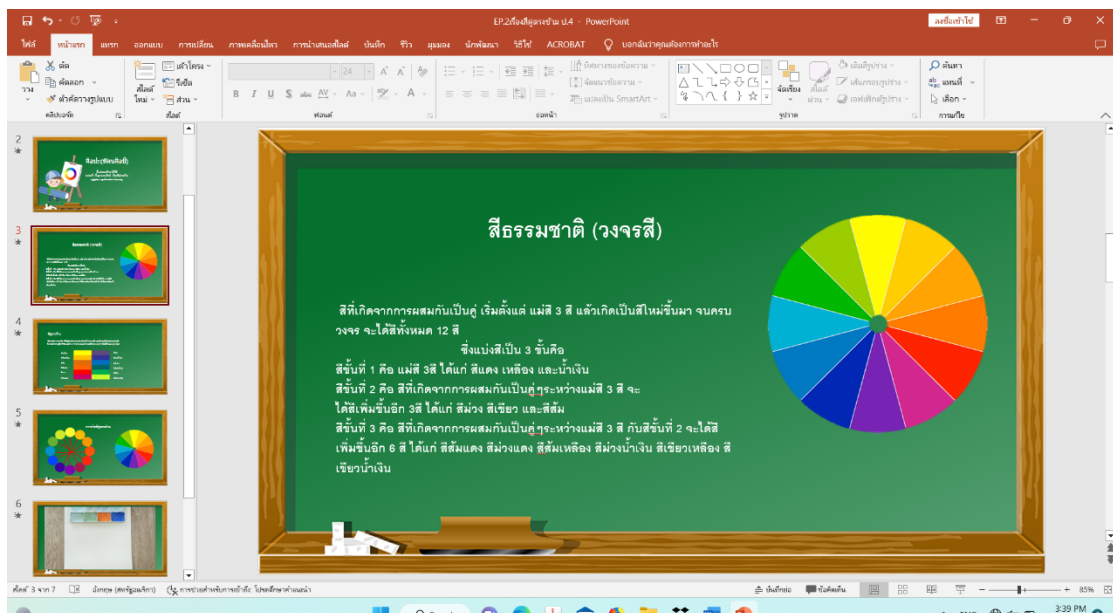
EP.2เรื่องสีดูตรงข้าม ป.4 - PowerPoint

ลงชื่อเข้าใช้

ไฟล์ หน้าแรก แทรก ออกแบบ การเปลี่ยน ภาพเคลื่อนไหว การนำเสนอสไลด์ บันทึก รีวิว มุมมอง นักพัฒนา วิธีใช้ ACROBAT บอกฉันว่าคุณต้องการทำอะไร

ตัด คัดลอก ตัวคัดวางรูปแบบ วาง คลิปบอร์ด สไลด์ใหม่ เค้าโครง รีเซ็ต ส่วน สไลด์ ฟอนต์ ย่อหน้า จัดเรียง สไตล์ด่วน รูปวาด ค้นหา แทนที่ เลือก การแก้ไข

สีธรรมชาติ (วงจรสี)

สีที่เกิดจากการผสมกันเป็นคู่ เริ่มตั้งแต่ แม่สี 3 สี แล้วเกิดเป็นสีใหม่ขึ้นมา จนครบวงจร จะได้สีทั้งหมด 12 สี

ซึ่งแบ่งสีเป็น 3 ขั้นคือ

สีขั้นที่ 1 คือ แม่สี 3สี ได้แก่ สีแดง เหลือง และน้ำเงิน

สีขั้นที่ 2 คือ สีที่เกิดจากการผสมกันเป็นคู่ๆระหว่างแม่สี 3 สี จะได้สีเพิ่มขึ้นอีก 3สี ได้แก่ สีม่วง สีเขียว และสีส้ม

สีขั้นที่ 3 คือ สีที่เกิดจากการผสมกันเป็นคู่ๆระหว่างแม่สี 3 สี กับสีขั้นที่ 2 จะได้สีเพิ่มขึ้นอีก 6 สี ได้แก่ สีส้มแดง สีม่วงแดง สีส้มเหลือง สีม่วงน้ำเงิน สีเขียวเหลือง สีเขียวน้ำเงิน

สไลด์ 3 จาก 7 อังกฤษ (สหรัฐอเมริกา) บันทึกย่อ ข้อคิดเห็น 85%

3:39 PM